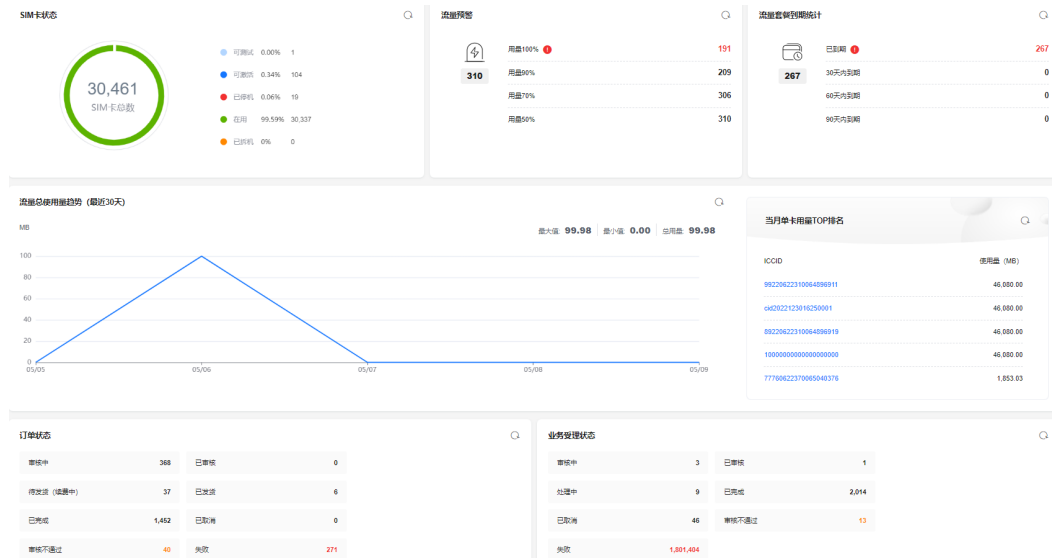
SIM卡状态

30,461
SIM卡总数

可测试 0.00% 1
可激活 0.34% 104
已停机 0.06% 19
在用 99.59% 30,337
已拆机 0% 0

流量预警

310

用量100% 191
用量90% 209
用量70% 306
用量50% 310

流量套餐到期统计

267

已到期 267
30天内到期 0
60天内到期 0
90天内到期 0

流量总使用量趋势（最近30天）

MB

最大值 99.98 | 最小值 0.00 | 总用量 99.98

100
80
60
40
20
0
05/05 05/06 05/07 05/08 05/09

当月单卡用量TOP排名

| ICCID | 使用量（MB） |
|---|---|
| 89220622310064896911 | 46,080.00 |
| cid2022123016250001 | 46,080.00 |
| 89220622310064896919 | 46,080.00 |
| 10000000000000000000 | 46,080.00 |
| 77760622370085040376 | 1,853.03 |

订单状态

| 审核中 | 368 | 已审核 | 0 |
|---|---|---|---|
| 待发货（配置中） | 37 | 已发货 | 6 |
| 已完成 | 1,452 | 已取消 | 0 |
| 审核不通过 | 40 | 失败 | 271 |

业务受理状态

| 审核中 | 3 | 已审核 | 1 |
|---|---|---|---|
| 处理中 | 9 | 已完成 | 2,014 |
| 已取消 | 46 | 审核不通过 | 13 |
| 失败 | 1,801,404 | | |